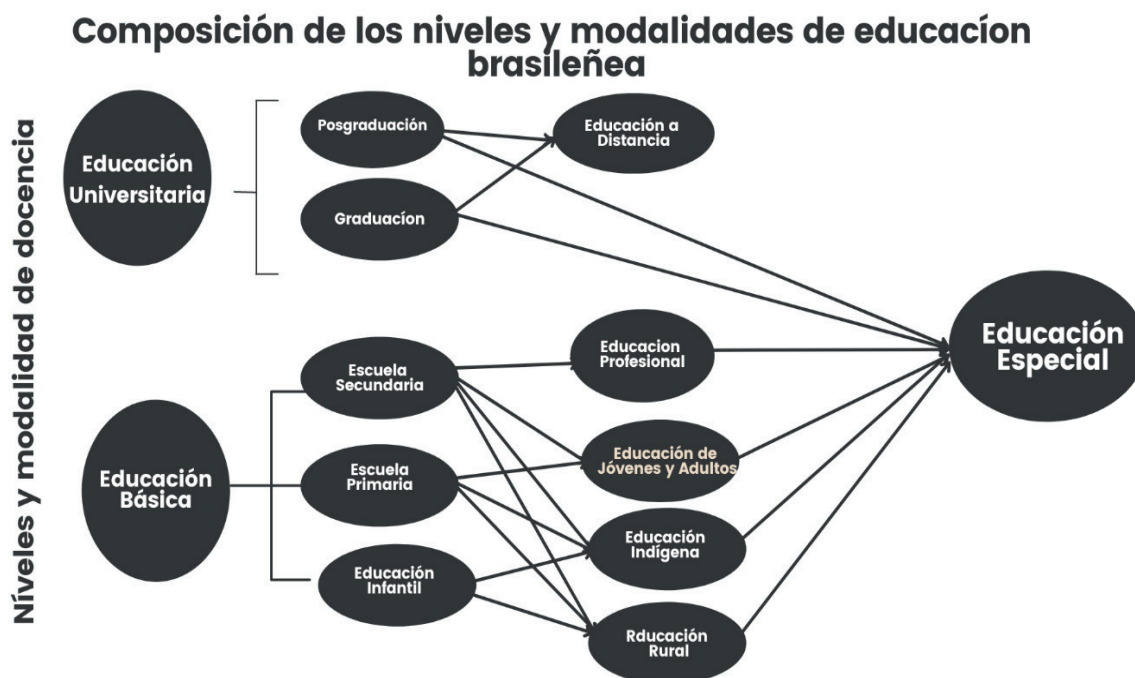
Composición de los niveles y modalidades de educacíon brasileñea

Níveles y modalidad de docencia

Educación Universitaria

Posgraduación

Graduacíon

Educación a Distancia

Educación Básica

Escuela Secundaria

Escuela Primaria

Educación Infantil

Educacion Profesional

Educación de Jóvenes y Adultos

Educación Indígena

Rducación Rural

Educación Especial